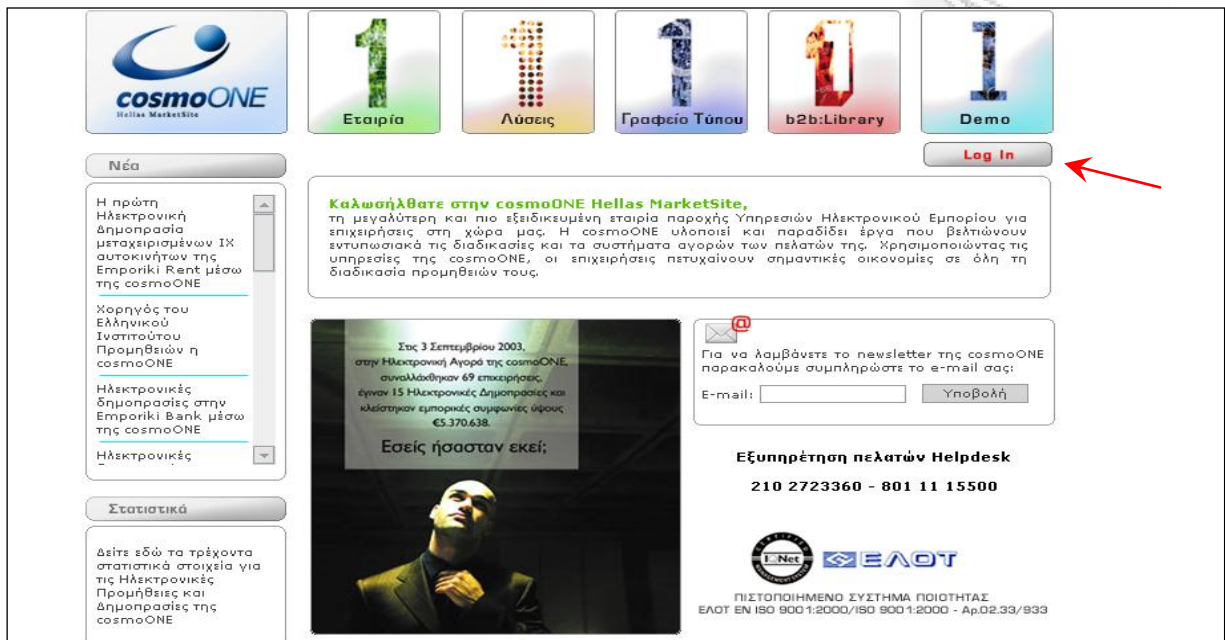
cosmoONE
Hellas MarketSite

Εταιρία

Λύσεις

Γραφείο Τύπου

b2b:Library

Demo

Log In

Νέα

Η πρώτη Ηλεκτρονική Δημοπρασία μεταχειρισμένων ΙΧ αυτοκινήτων της Emporiki Rent μέσω της cosmoONE

Χορηγός του Ελληνικού Ινστιτούτου Προμηθειών η cosmoONE

Ηλεκτρονικές δημοπρασίες στην Emporiki Bank μέσω της cosmoONE

Ηλεκτρονικές

Καλωσήλθατε στην cosmoONE Hellas MarketSite,
τη μεγαλύτερη και πιο εξειδικευμένη εταιρία παροχής Υπηρεσιών Ηλεκτρονικού Εμπορίου για επιχειρήσεις στη χώρα μας. Η cosmoONE υλοποιεί και παραδίδει έργα που βελτιώνουν εντυπωσιακά τις διαδικασίες και τα συστήματα αγορών των πελατών της. Χρησιμοποιώντας τις υπηρεσίες της cosmoONE, οι επιχειρήσεις πετυχαίνουν σημαντικές οικονομίες σε όλη τη διαδικασία προμηθειών τους.

Στις 3 Σεπτεμβρίου 2003, στην Ηλεκτρονική Αγορά της cosmoONE, συναλλάχθηκαν 69 επιχειρήσεις, έγιναν 15 Ηλεκτρονικές Δημοπρασίες και κλείστηκαν εμπορικές συμφωνίες ύψους €5.370.638.

Εσείς ήσασταν εκεί;

Για να λαμβάνετε το newsletter της cosmoONE παρακαλούμε συμπληρώστε το e-mail σας:

E-mail:

Υποβολή

Εξυπηρέτηση πελατών Helpdesk

210 2723360 - 801 11 15500

Στατιστικά

Δείτε εδώ τα τρέχοντα στατιστικά στοιχεία για τις Ηλεκτρονικές Προμήθειες και Δημοπρασίες της cosmoONE

IQNet

ΕΛΟΤ

ΠΙΣΤΟΠΟΙΗΜΕΝΟ ΣΥΣΤΗΜΑ ΠΟΙΟΤΗΤΑΣ
ΕΛΟΤ ΕΝ ISO 9001:2000/ISO 9001:2000 - Αρ.02.33/933